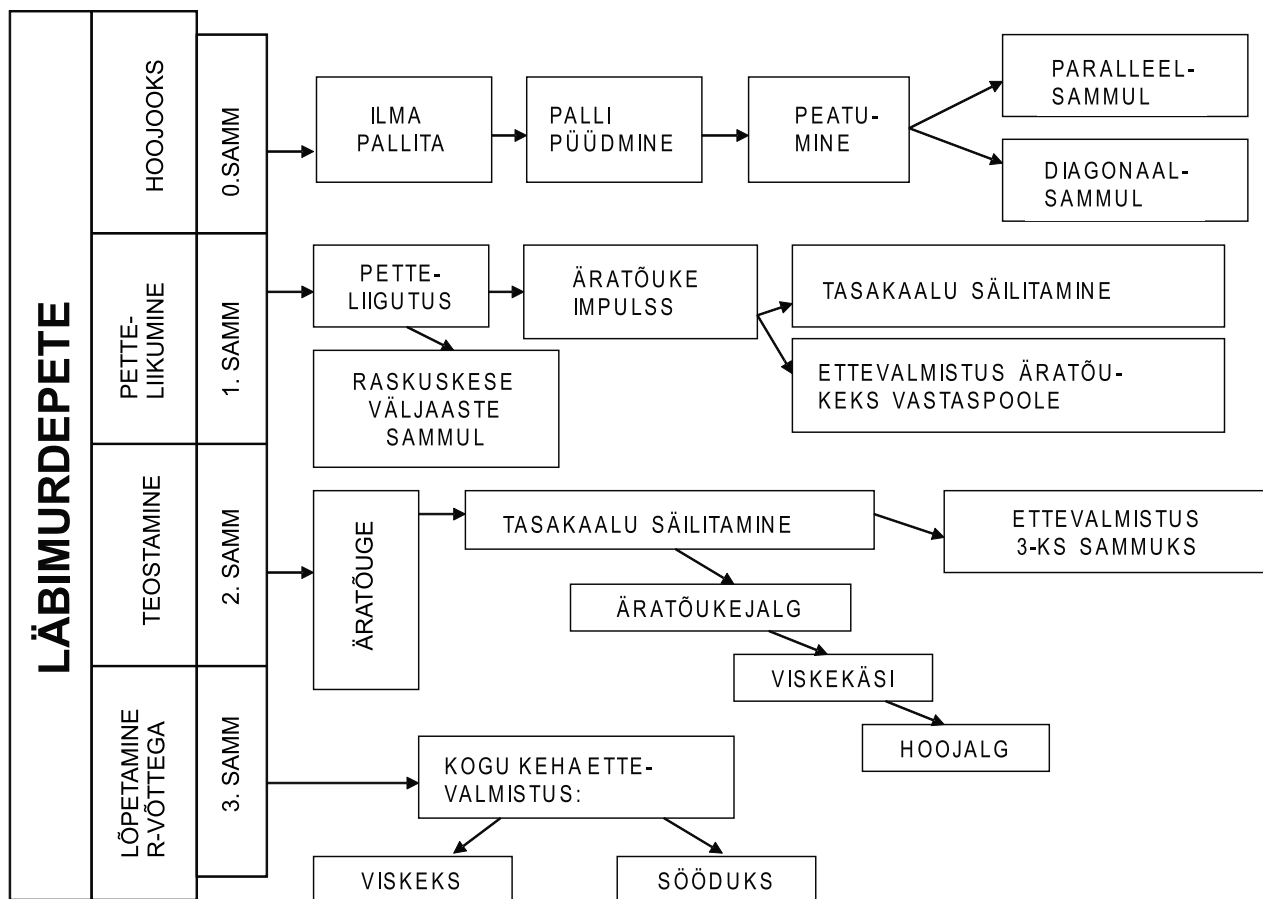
LÄBIMURDEPETE

HOOJOOKS

0.SAMM

ILMA PALLITA

PALLI PÜÜDMINE

PEATUMINE

PARALLEELSAMMUL

DIAGONAALSAMMUL

PETTELIIKUMINE

1. SAMM

PETTELIIGUTUS

ÄRATÕUKE IMPULSS

TASAKAALU SÄILITAMINE

ETTEVALMISTUS ÄRATÕUKEKS VASTASPOOLE

RASKUSKESE VÄLJAASTE SAMMUL

TEOSTAMINE

2. SAMM

ÄRATÕUGE

TASAKAALU SÄILITAMINE

ETTEVALMISTUS 3-KS SAMMUKS

ÄRATÕUKEJALG

VISKEKÄSI

HOOJALG

LÕPETAMINE R-VÕTTEGA

3. SAMM

KOGU KEHA ETTEVALMISTUS:

VISKEKS

SÖÖDUKS